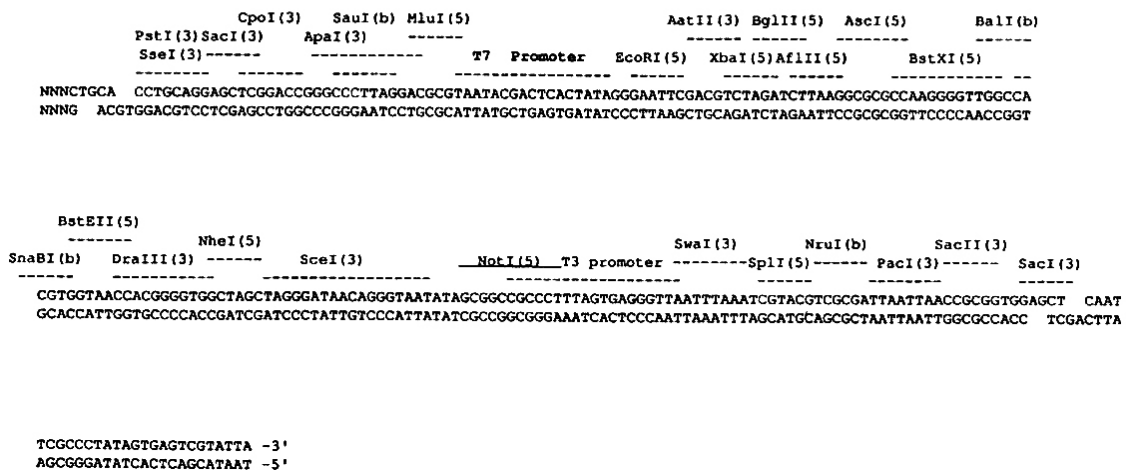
CpoI(3) SauI(b) MluI(5) AatII(3) BglII(5) AscI(5) BalI(b)
PstI(3) SacI(3) ApaI(3)
SseI(3) T7 Promoter EcoRI(5) XbaI(5) AflII(5) BstXI(5)

NNNCTGCA CCTGCAGGAGCTCGGACCGGGCCCTTAGGACGCGTAATACGACTCACTATAGGGAATTCGACGTCTAGATCTTAAGGCGCGCCAAGGGGTTGGCCA
NNNG ACGTGGACGTCCTCGAGCCTGGCCCGGGAATCCTGCGCATTATGCTGAGTGATATCCCTTAAGCTGCAGATCTAGAATTCCGCGCGGTTCCCCAACCGGT

BstEII(5)
NheI(5) SwaI(3) NruI(b) SacII(3)
SnaBI(b) DraIII(3) SceI(3) NotI(5) T3 promoter SplI(5) PacI(3) SacI(3)

CGTGGTAACCACGGGGTGGCTAGCTAGGGATAACAGGGTAATATAGCGGCCGCCCTTTAGTGAGGGTTAATTTAAATCGTACGTCGCGATTAATTAACCGCGGTGGAGCT CAAT
GCACCATTGGTGCCCCACCGATCGATCCCTATTGTCCCATTATATCGCCGGCGGGAAATCACTCCCAATTAAATTTAGCATGCAGCGCTAATTAATTGGCGCCACC TCGACTTA

TCGCCCTATAGTGAGTCGTATTA -3'
AGCGGGATATCACTCAGCATAAT -5'